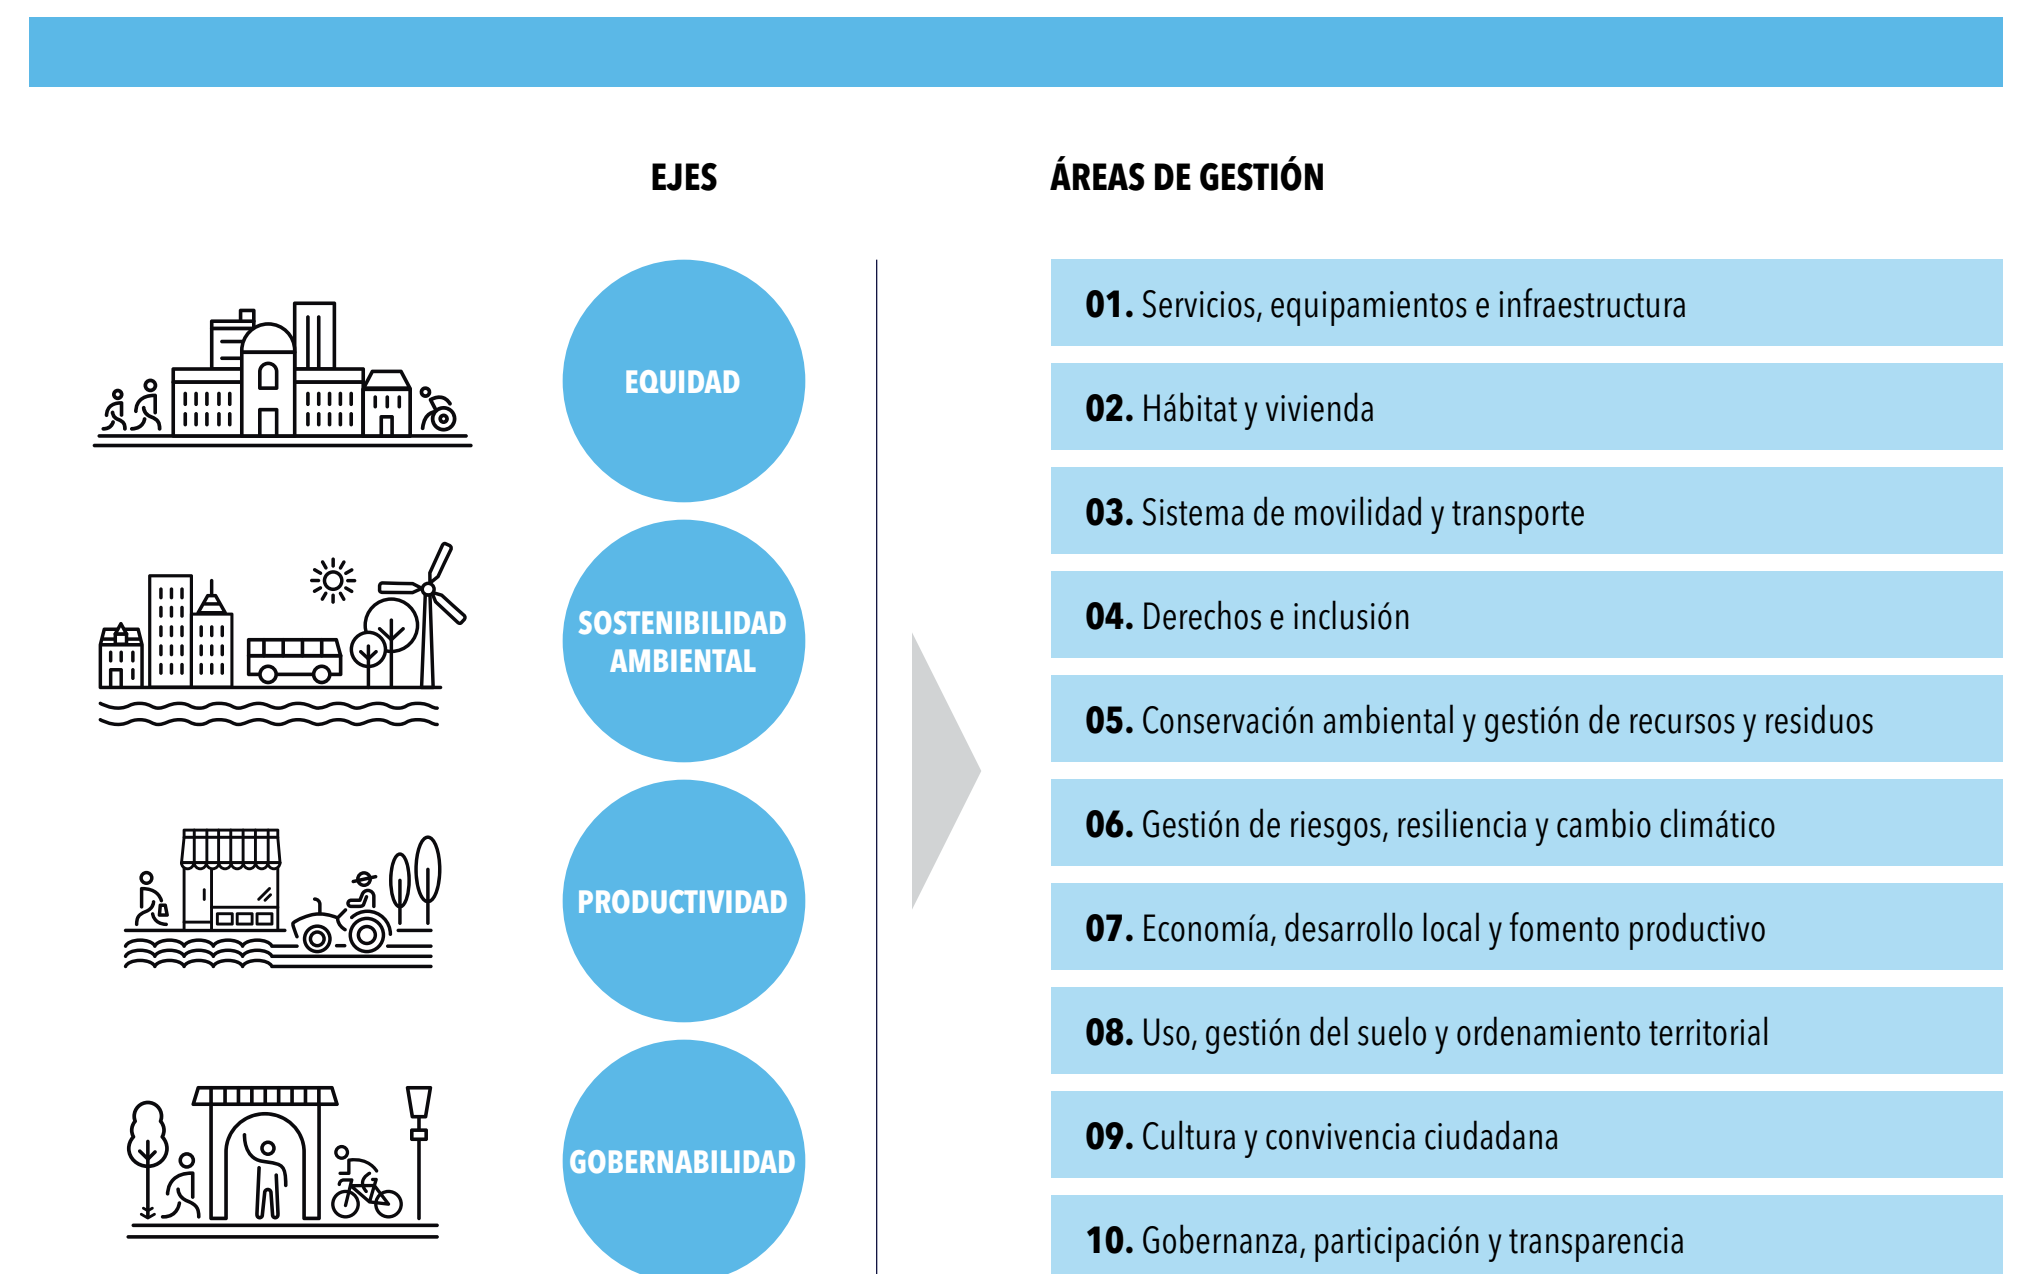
EJES

EQUIDAD

SOSTENIBILIDAD AMBIENTAL

PRODUCTIVIDAD

GOBERNABILIDAD

ÁREAS DE GESTIÓN

01. Servicios, equipamientos e infraestructura

02. Hábitat y vivienda

03. Sistema de movilidad y transporte

04. Derechos e inclusión

05. Conservación ambiental y gestión de recursos y residuos

06. Gestión de riesgos, resiliencia y cambio climático

07. Economía, desarrollo local y fomento productivo

08. Uso, gestión del suelo y ordenamiento territorial

09. Cultura y convivencia ciudadana

10. Gobernanza, participación y transparencia